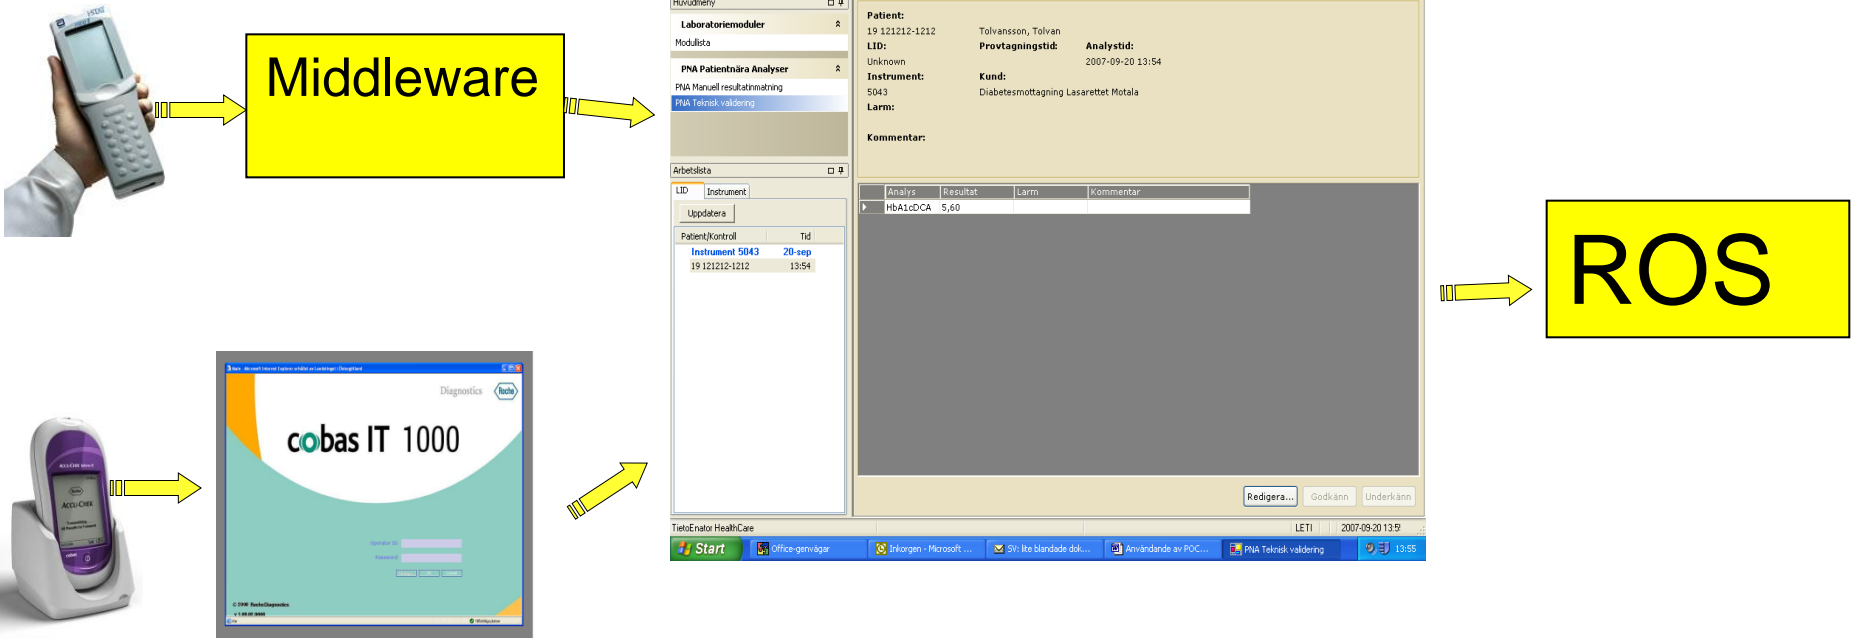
Middleware

Huvudmeny

Laboratoriemoduler

Modullista

PNA Patientnära Analyser

PNA Manuell resultatinmatning

PNA Teknisk validering

Arbetslista

LID Instrument

Uppdatera

| Patient/Kontroll | Tid |
|---|---|
| Instrument 5043 | 20-sep |
| 19 121212-1212 | 13:54 |

Patient:
19 121212-1212 Tolvansson, Tolvan
LID: Provtagningstid: Analystid:
Unknown 2007-09-20 13:54
Instrument: Kund:
5043 Diabetesmottagning Lasarettet Motala
Larm:

Kommentar:

| Analys | Resultat | Larm | Kommentar |
|---|---|---|---|
| HbA1cDCA | 5,60 | | |

Redigera... Godkänn Underkänn

TietoEnator HealthCare LETI 2007-09-20 13:5

Start Office-genvägar Inkorgen - Microsoft ... SV: lite blandade dok... Användande av POC... PNA Teknisk validering 13:55

ROS

Diagnostics Roche

cobas IT 1000

Operator ID
Password

© 2006 Roche Diagnostics

ACCU-CHEK